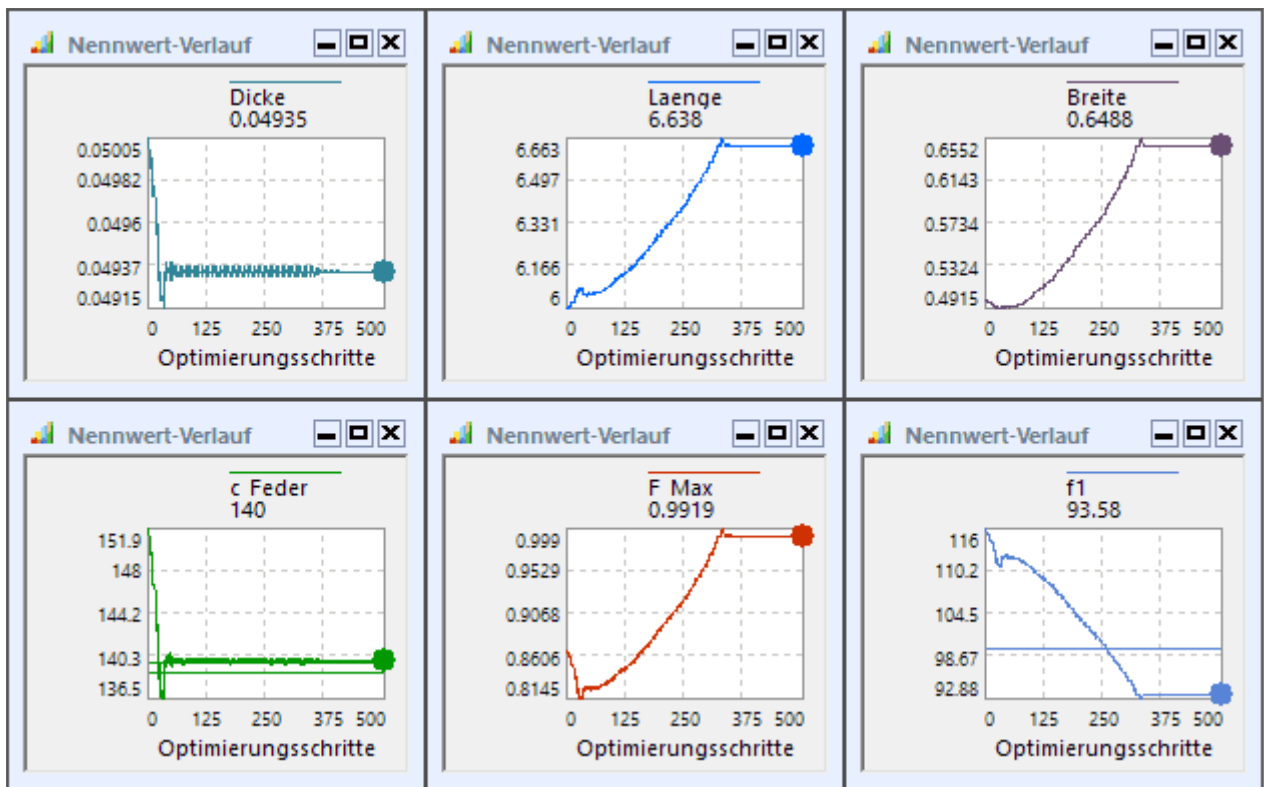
Nennwert-Verlauf

Dicke
0.04935

0.05005
0.04982
0.0496
0.04937
0.04915

0 125 250 375 500
Optimierungsschritte

Nennwert-Verlauf

Laenge
6.638

6.663
6.497
6.331
6.166
6

0 125 250 375 500
Optimierungsschritte

Nennwert-Verlauf

Breite
0.6488

0.6552
0.6143
0.5734
0.5324
0.4915

0 125 250 375 500
Optimierungsschritte

Nennwert-Verlauf

c Feder
140

151.9
148
144.2
140.3
136.5

0 125 250 375 500
Optimierungsschritte

Nennwert-Verlauf

F Max
0.9919

0.999
0.9529
0.9068
0.8606
0.8145

0 125 250 375 500
Optimierungsschritte

Nennwert-Verlauf

f1
93.58

116
110.2
104.5
98.67
92.88

0 125 250 375 500
Optimierungsschritte